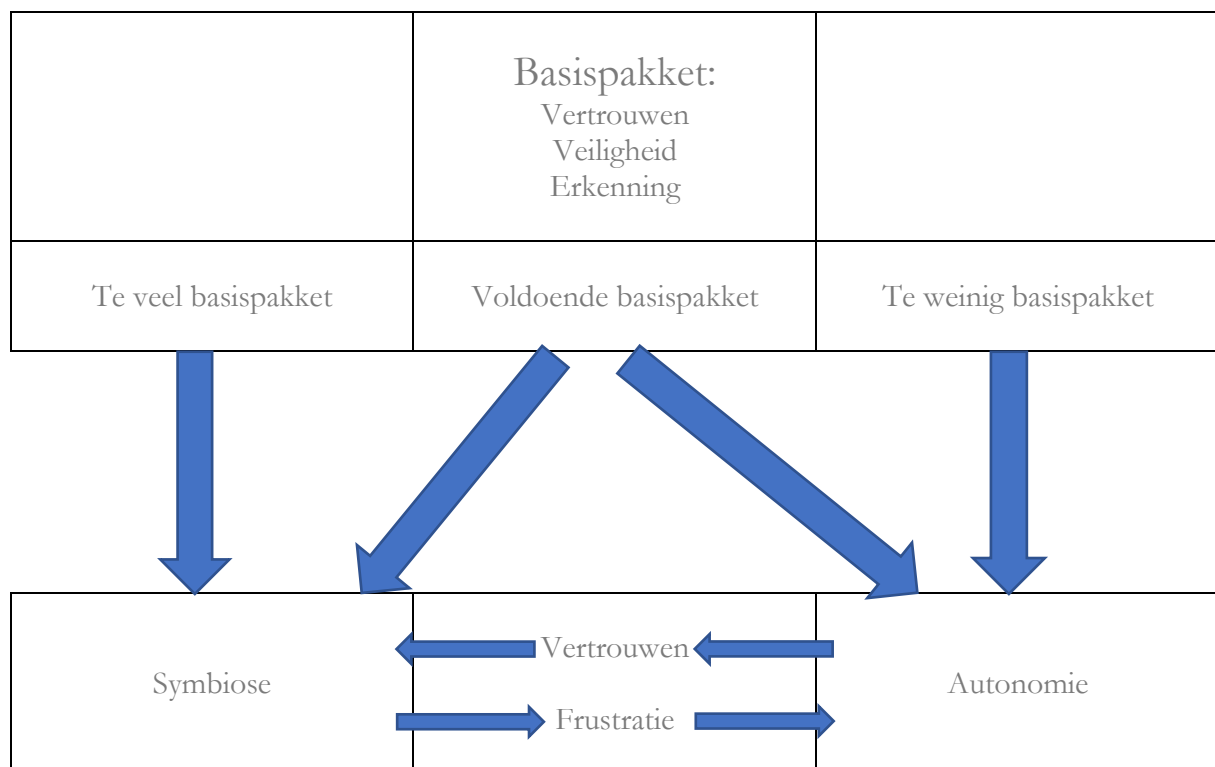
| | Basispakket: Vertrouwen Veiligheid Erkenning | |
|---|---|---|
| Te veel basispakket | Voldoende basispakket | Te weinig basispakket |

| Symbiose | Vertrouwen Frustratie | Autonomie |
|---|---|---|